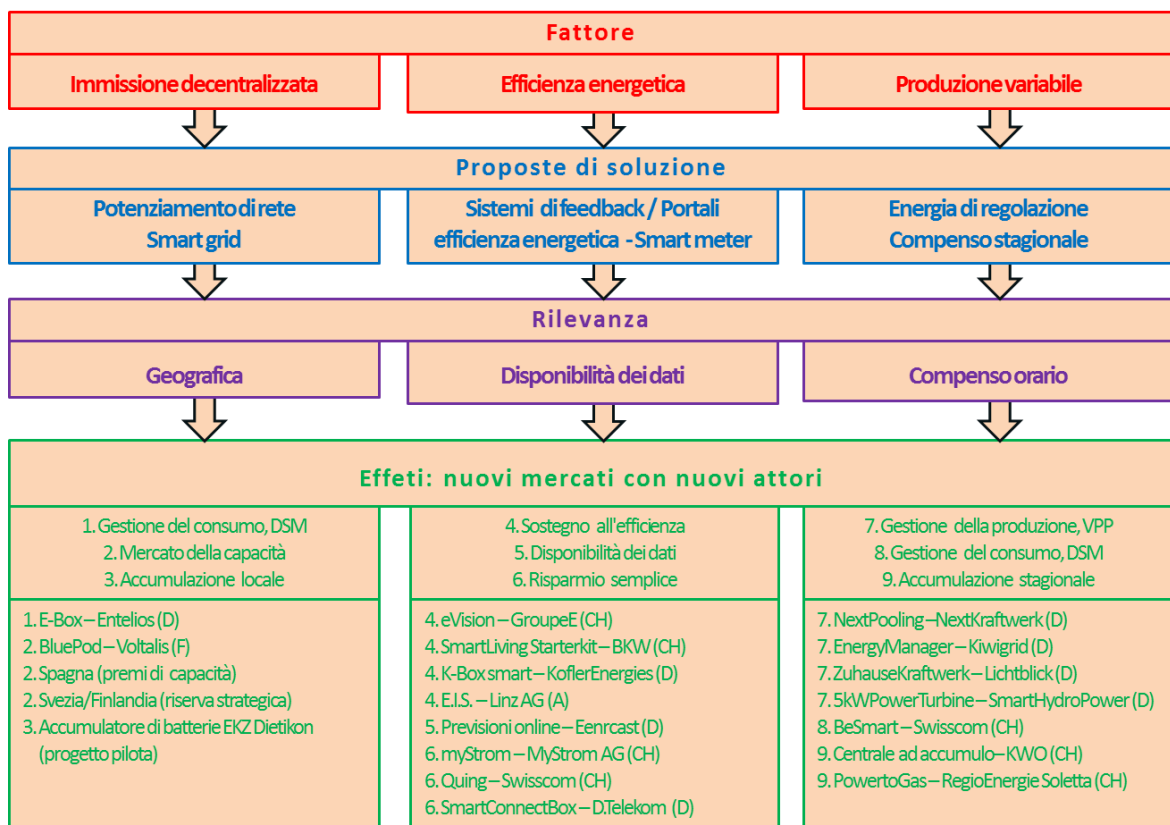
Fattore

Immissione decentralizzata

Efficienza energetica

Produzione variabile

Proposte di soluzione

Potenziamento di rete
Smart grid

Sistemi di feedback / Portali
efficienza energetica - Smart meter

Energia di regolazione
Compenso stagionale

Rilevanza

Geografica

Disponibilità dei dati

Compenso orario

Effeti: nuovi mercati con nuovi attori

1. Gestione del consumo, DSM
2. Mercato della capacità
3. Accumulazione locale

4. Sostegno all'efficienza
5. Disponibilità dei dati
6. Risparmio semplice

7. Gestione della produzione, VPP
8. Gestione del consumo, DSM
9. Accumulazione stagionale

1. E-Box – Entelios (D)
2. BluePod – Voltalis (F)
2. Spagna (premi di capacità)
2. Svezia/Finlandia (riserva strategica)
3. Accumulatore di batterie EKZ Dietikon (progetto pilota)

4. eVision – GroupeE (CH)
4. SmartLiving Starterkit – BKW (CH)
4. K-Box smart – KoflerEnergies (D)
4. E.I.S. – Linz AG (A)
5. Previsioni online – Eenrcast (D)
6. myStrom – MyStrom AG (CH)
6. Quing – Swisscom (CH)
6. SmartConnectBox – D.Telekom (D)

7. NextPooling – NextKraftwerk (D)
7. EnergyManager – Kiwigrid (D)
7. ZuhauseKraftwerk – Lichtblick (D)
7. 5kWPowerTurbine – SmartHydroPower (D)
8. BeSmart – Swisscom (CH)
9. Centrale ad accumulo – KWO (CH)
9. PowertoGas – RegioEnergie Soletta (CH)